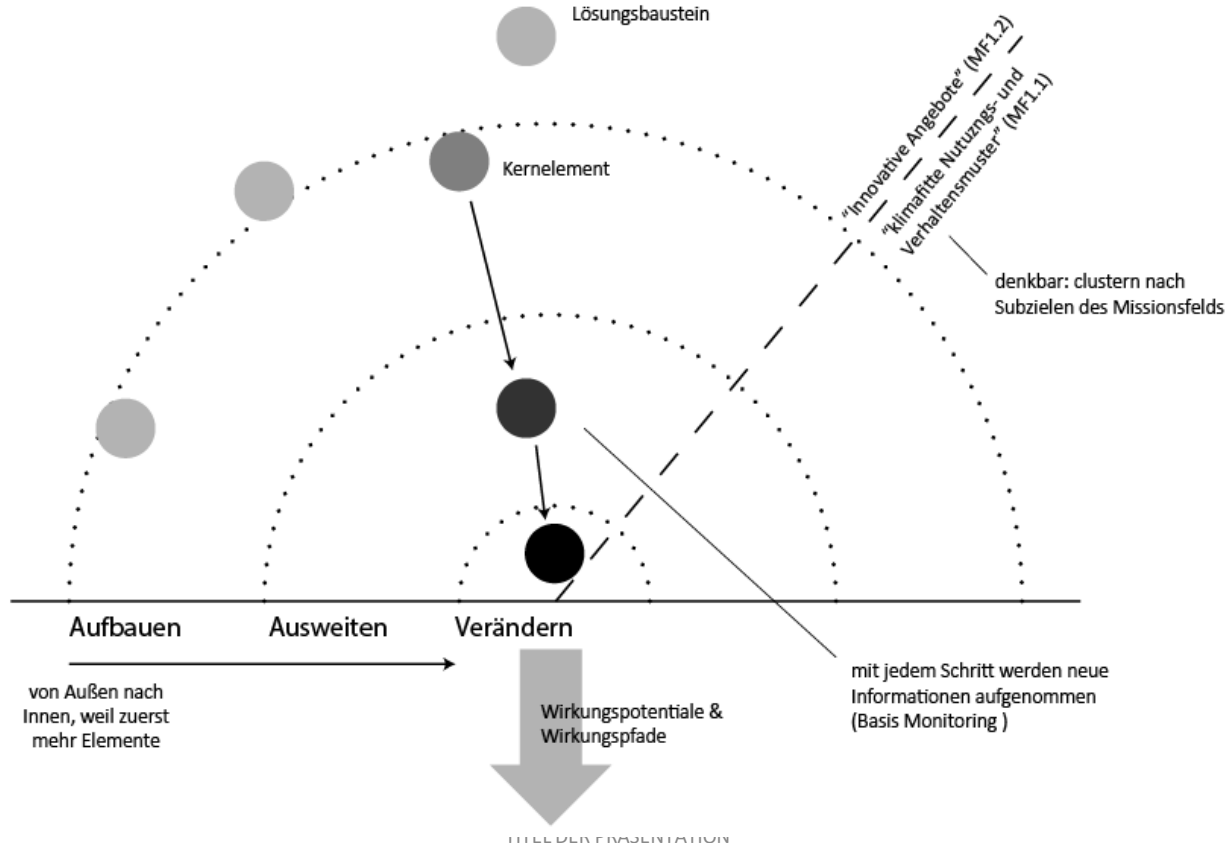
Lösungsbaustein

Kernelement

"Innovative Angebote" (MF1.2)

"klimafitte Nutuzngs- und Verhaltensmuster" (MF1.1)

denkbar: clustern nach Subzielen des Missionsfelds

Aufbauen

Ausweiten

Verändern

von Außen nach Innen, weil zuerst mehr Elemente

Wirkungspotentiale & Wirkungspfade

mit jedem Schritt werden neue Informationen aufgenommen (Basis Monitoring )

TITEL DER PRÄSENTATION